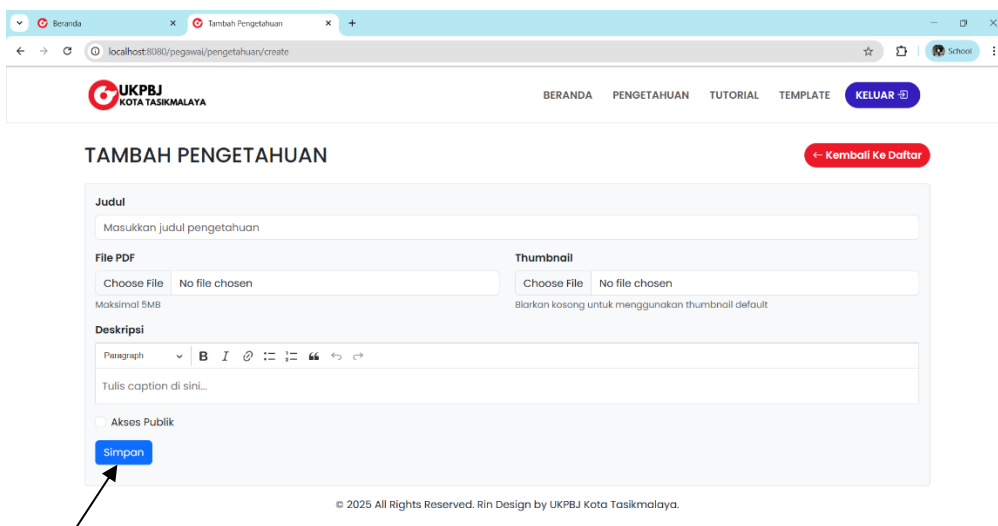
Beranda
Tambah Pengetahuan
localhost:8080/pegawai/pengetahuan/create
School

UKPBJ KOTA TASIKMALAYA
BERANDA PENGETAHUAN TUTORIAL TEMPLATE KELUAR

TAMBAH PENGETAHUAN
← Kembali Ke Daftar

Judul
Masukkan judul pengetahuan

File PDF
Choose File No file chosen
Maksimal 5MB

Thumbnail
Choose File No file chosen
Biarkan kosong untuk menggunakan thumbnail default

Deskripsi
Paragraph B I
Tulis caption di sini...

Akses Publik

Simpan

© 2025 All Rights Reserved. Rin Design by UKPBJ Kota Tasikmalaya.